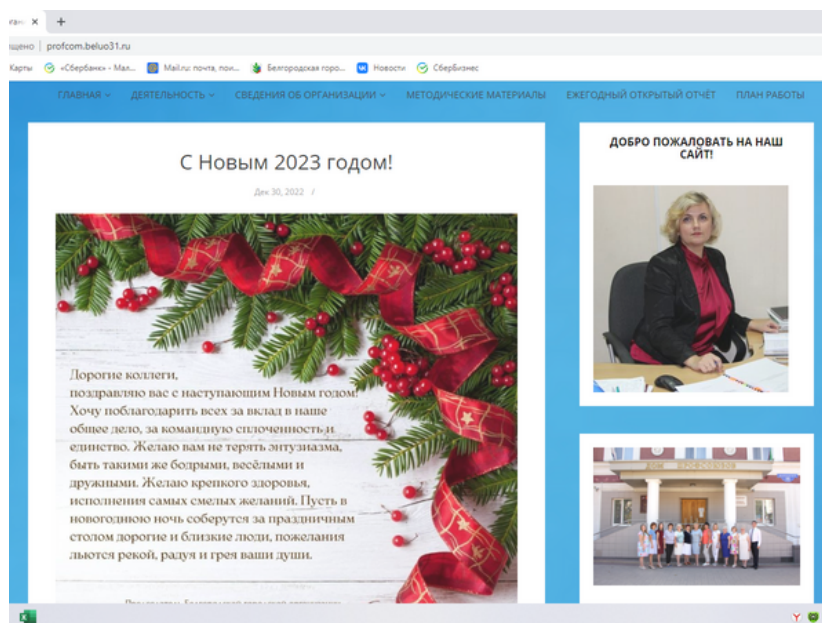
ган: ×  +

щено | profcom.beluo31.ru

Карты  «Сбербанк» - Мал...  Mail.ru: почта, пои...  Белгородская горо...  Новости  СберБизнес

ГЛАВНАЯ  ДЕЯТЕЛЬНОСТЬ  СВЕДЕНИЯ ОБ ОРГАНИЗАЦИИ  МЕТОДИЧЕСКИЕ МАТЕРИАЛЫ  ЕЖЕГОДНЫЙ ОТКРЫТЫЙ ОТЧЁТ  ПЛАН РАБОТЫ

С Новым 2023 годом!

Дек 30, 2022 /

Дорогие коллеги,
поздравляю вас с наступающим Новым годом! Хочу поблагодарить всех за вклад в наше общее дело, за командную сплоченность и единство. Желаю вам не терять энтузиазма, быть такими же бодрыми, весёлыми и дружными. Желаю крепкого здоровья, исполнения самых смелых желаний. Пусть в новогоднюю ночь соберутся за праздничным столом дорогие и близкие люди, пожелания льются рекой, радуя и грея ваши души.

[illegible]

ДОБРО ПОЖАЛОВАТЬ НА НАШ САЙТ!